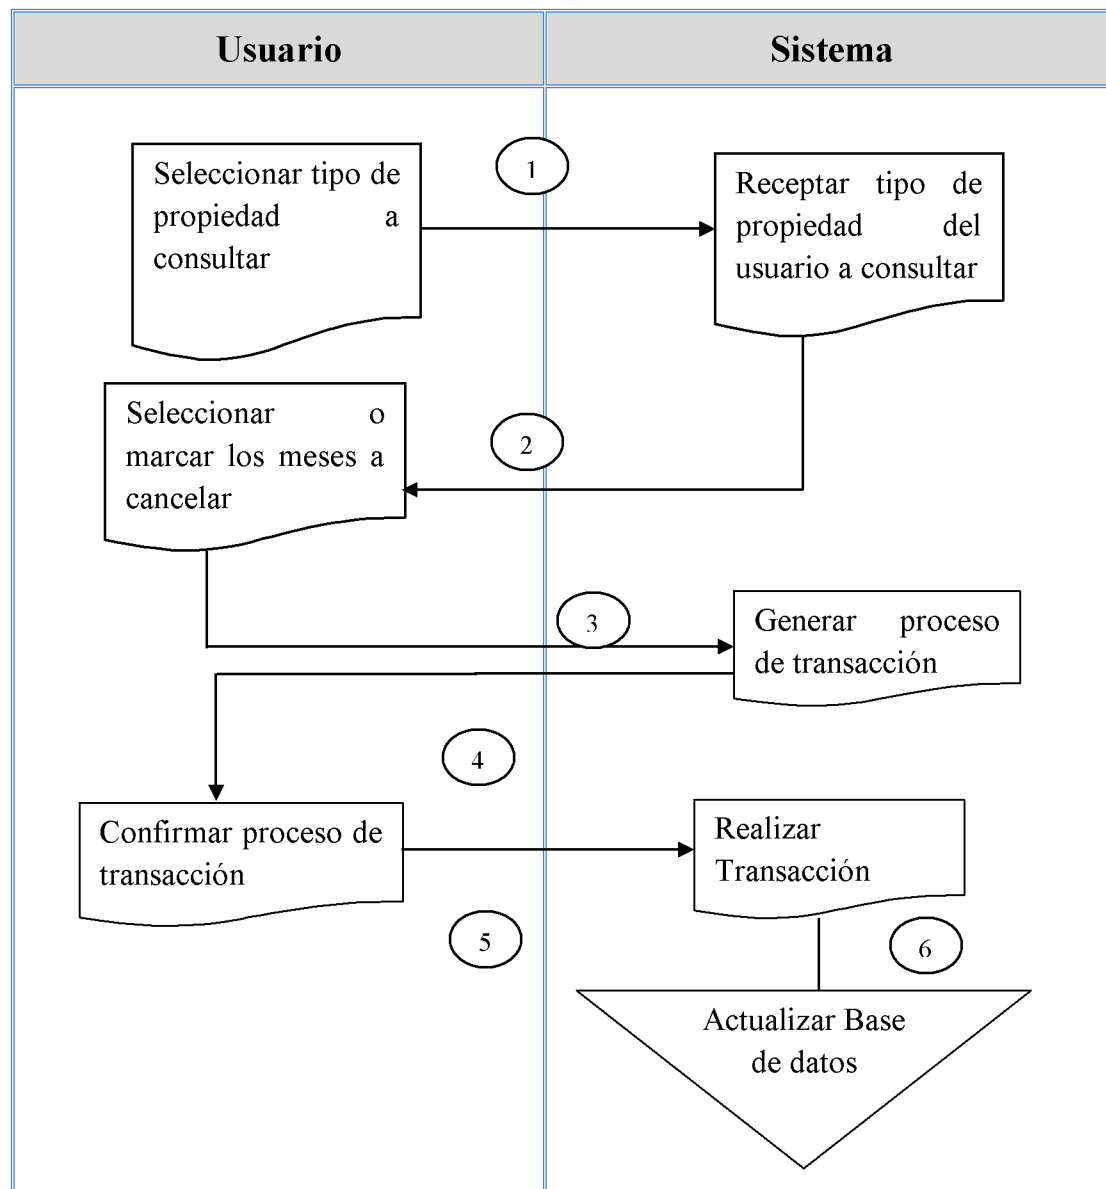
| Usuario | Sistema |
|---|---|

Seleccionar tipo de propiedad a consultar

1

Receptar tipo de propiedad del usuario a consultar

Seleccionar o marcar los meses a cancelar

2

3

Generar proceso de transacción

4

Confirmar proceso de transacción

Realizar Transacción

5

6

Actualizar Base de datos